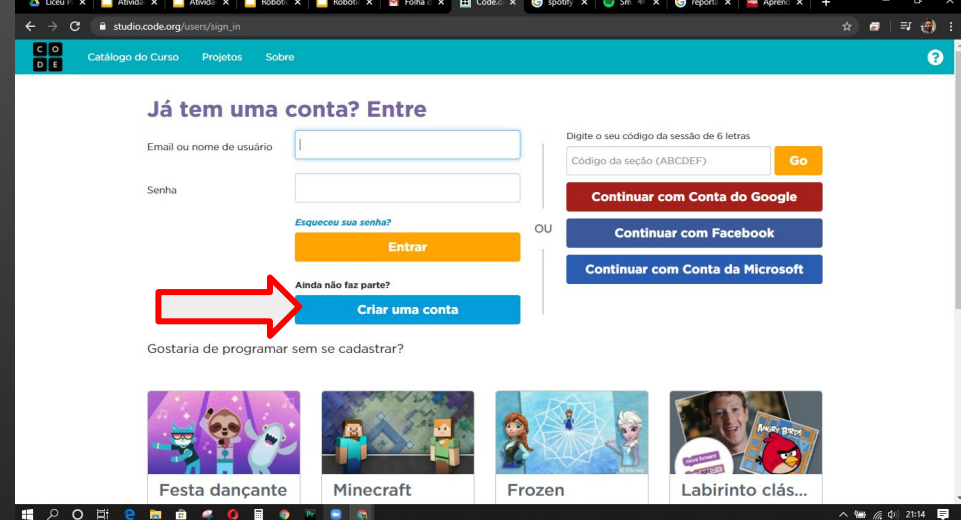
Liceu P | Atividad | Atividad | Robotic | Robotic | Folha d | Code.o | spotify | Sm | reporta | Aprend

studio.code.org/users/sign_in

C O D E

Catálogo do Curso Projetos Sobre

?

Já tem uma conta? Entre

Email ou nome de usuário

Senha

Esqueceu sua senha?

Entrar

Ainda não faz parte?

Criar uma conta

OU

Digite o seu código da sessão de 6 letras

Código da seção (ABCDEF)

Go

Continuar com Conta do Google

Continuar com Facebook

Continuar com Conta da Microsoft

Gostaria de programar sem se cadastrar?

Festa dançante

Minecraft

Frozen

© Disney

Labirinto clás...

21:14